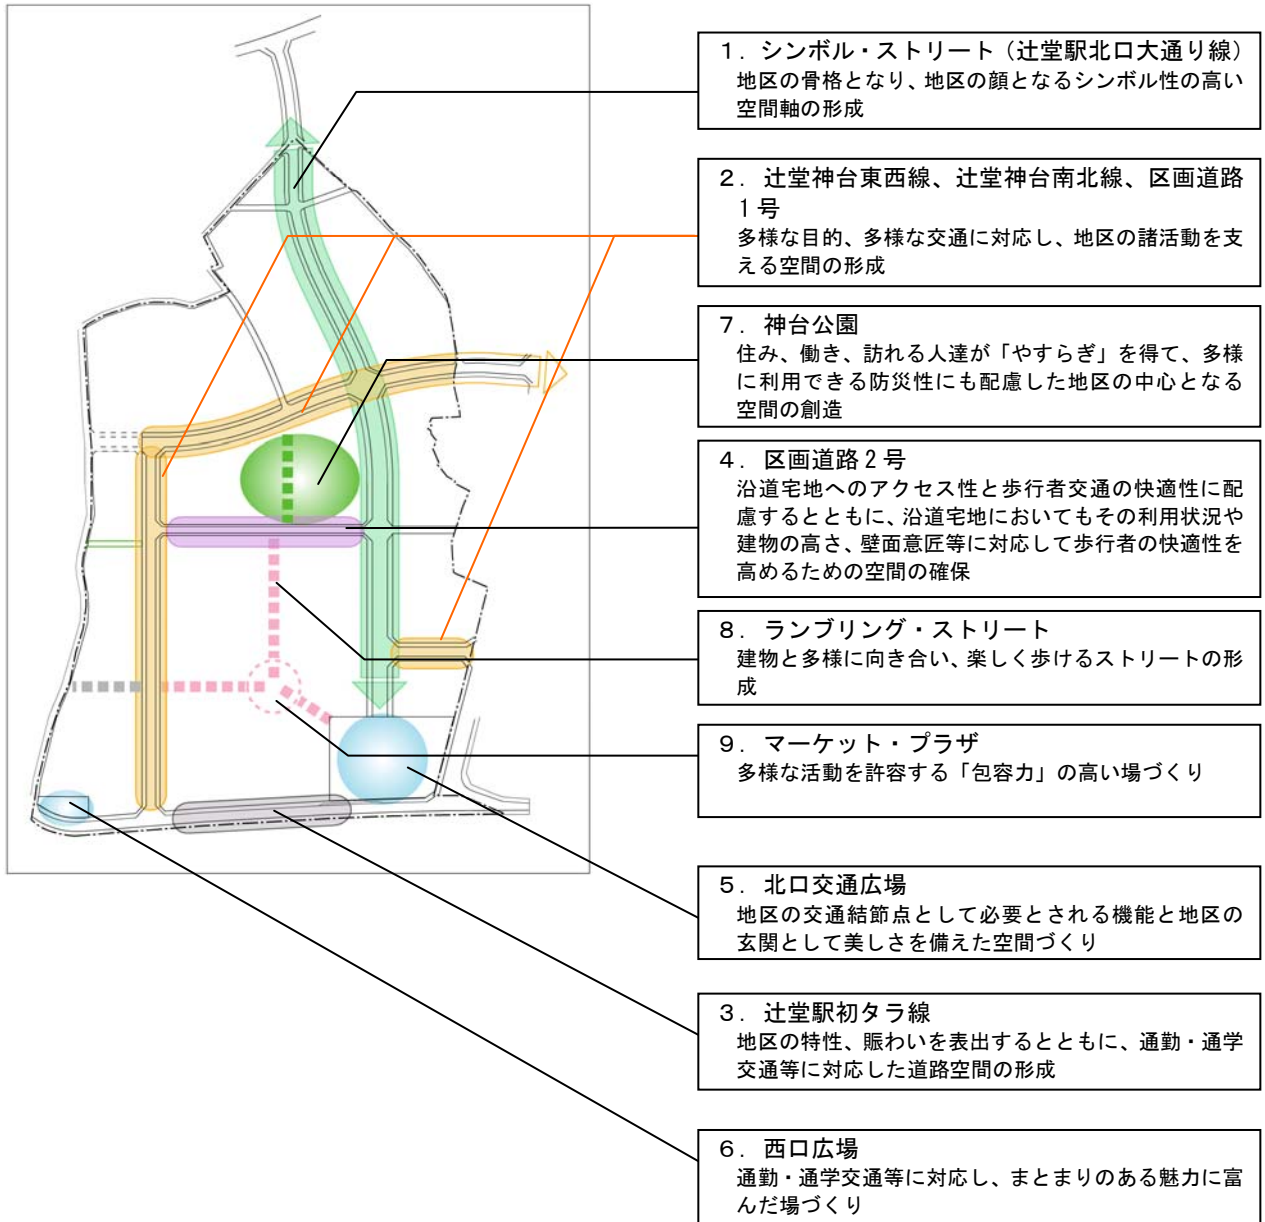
1．シンボル・ストリート（辻堂駅北口大通り線）
地区の骨格となり、地区の顔となるシンボル性の高い空間軸の形成

2．辻堂神台東西線、辻堂神台南北線、区画道路1号
多様な目的、多様な交通に対応し、地区の諸活動を支える空間の形成

7．神台公園
住み、働き、訪れる人達が「やすらぎ」を得て、多様に利用できる防災性にも配慮した地区の中心となる空間の創造

4．区画道路2号
沿道宅地へのアクセス性と歩行者交通の快適性に配慮するとともに、沿道宅地においてもその利用状況や建物の高さ、壁面意匠等に対応して歩行者の快適性を高めるための空間の確保

8．ランブリング・ストリート
建物と多様に向き合い、楽しく歩けるストリートの形成

9．マーケット・プラザ
多様な活動を許容する「包容力」の高い場づくり

5．北口交通広場
地区の交通結節点として必要とされる機能と地区の玄関として美しさを備えた空間づくり

3．辻堂駅初タラ線
地区の特性、賑わいを表出するとともに、通勤・通学交通等に対応した道路空間の形成

6．西口広場
通勤・通学交通等に対応し、まとまりのある魅力に富んだ場づくり